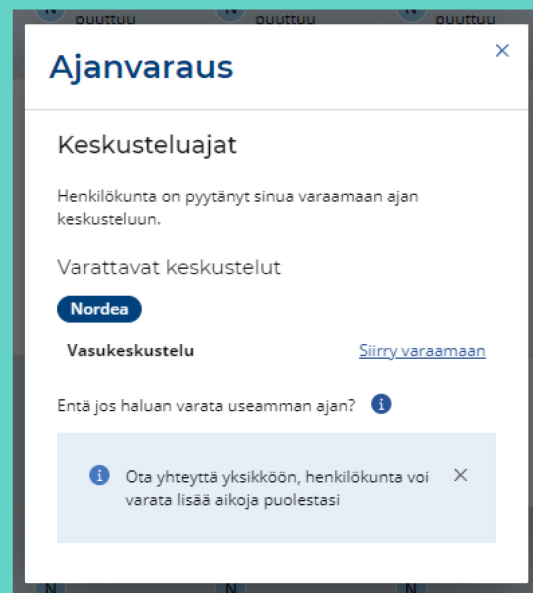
N puuttuu N puuttuu N puuttuu

Ajanvaraus

×

Keskusteluajat

Henkilökunta on pyytänyt sinua varaamaan ajan keskusteluun.

Varattavat keskustelut

Nordea

Vasukeskustelu

Siirry varaamaan

Entä jos haluan varata useamman ajan?

Ota yhteyttä yksikköön, henkilökunta voi varata lisää aikoja puolestasi

×

N N N